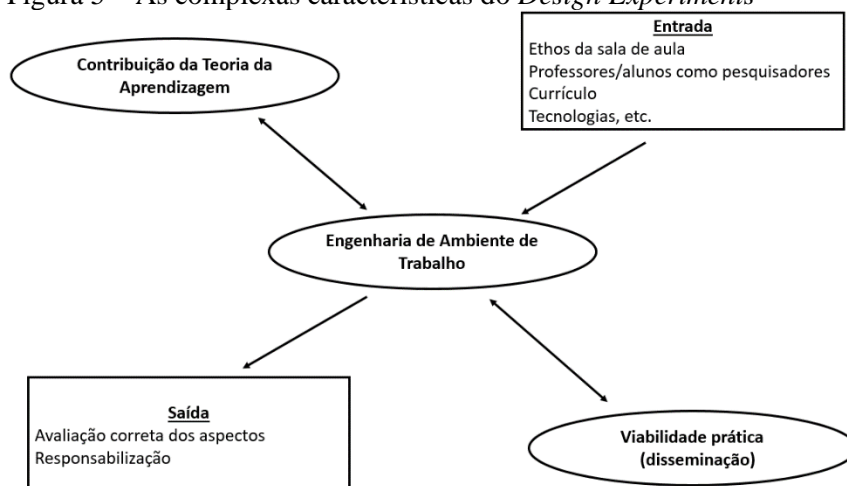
Figura 3 – As complexas características do *Design Experiments*

Contribuição da Teoria da Aprendizagem

Entrada
Ethos da sala de aula
Professores/alunos como pesquisadores
Currículo
Tecnologias, etc.

Engenharia de Ambiente de Trabalho

Saída
Avaliação correta dos aspectos
Responsabilização

Viabilidade prática (disseminação)